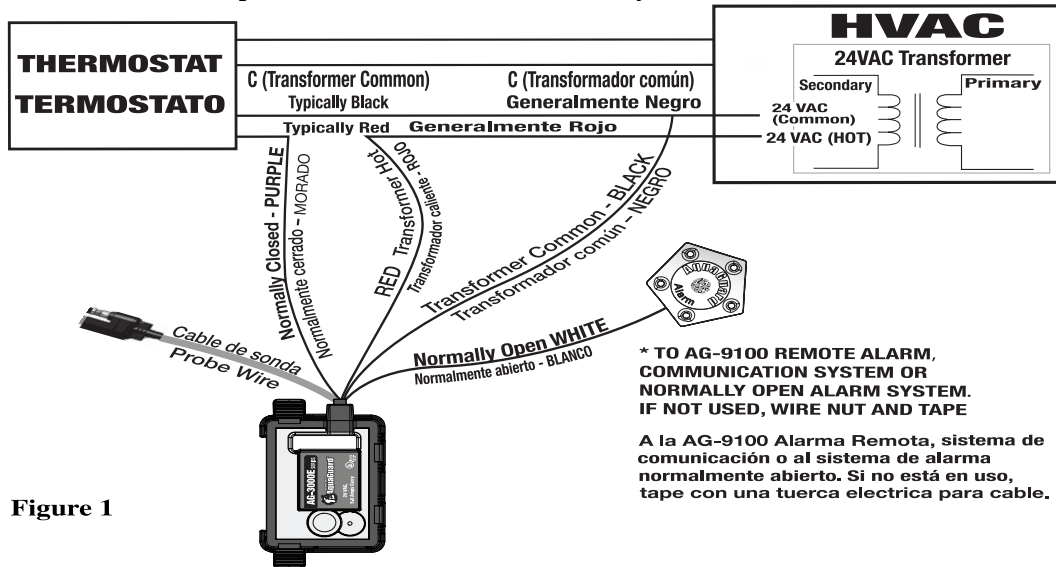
THERMOSTAT
TERMOSTATO

HVAC
24VAC Transformer
Secondary
Primary
24 VAC (Common)
24 VAC (HOT)

C (Transformer Common)
Typically Black
C (Transformador común)
Generalmente Negro
Typically Red
Generalmente Rojo

Normally Closed - PURPLE
Normalmente cerrado - MORADO
RED Transformer Hot
Transformador caliente - ROJO
Transformer Common - BLACK
Transformador común - NEGRO
Normally Open WHITE
Normalmente abierto - BLANCO
Cable de sonda
Probe Wire

AquaGuard
Alarm

AG-3000E
AquaGuard
24 VAC

* TO AG-9100 REMOTE ALARM, COMMUNICATION SYSTEM OR NORMALLY OPEN ALARM SYSTEM. IF NOT USED, WIRE NUT AND TAPE

A la AG-9100 Alarma Remota, sistema de comunicación o al sistema de alarma normalmente abierto. Si no está en uso, tape con una tuerca electrica para cable.

Figure 1